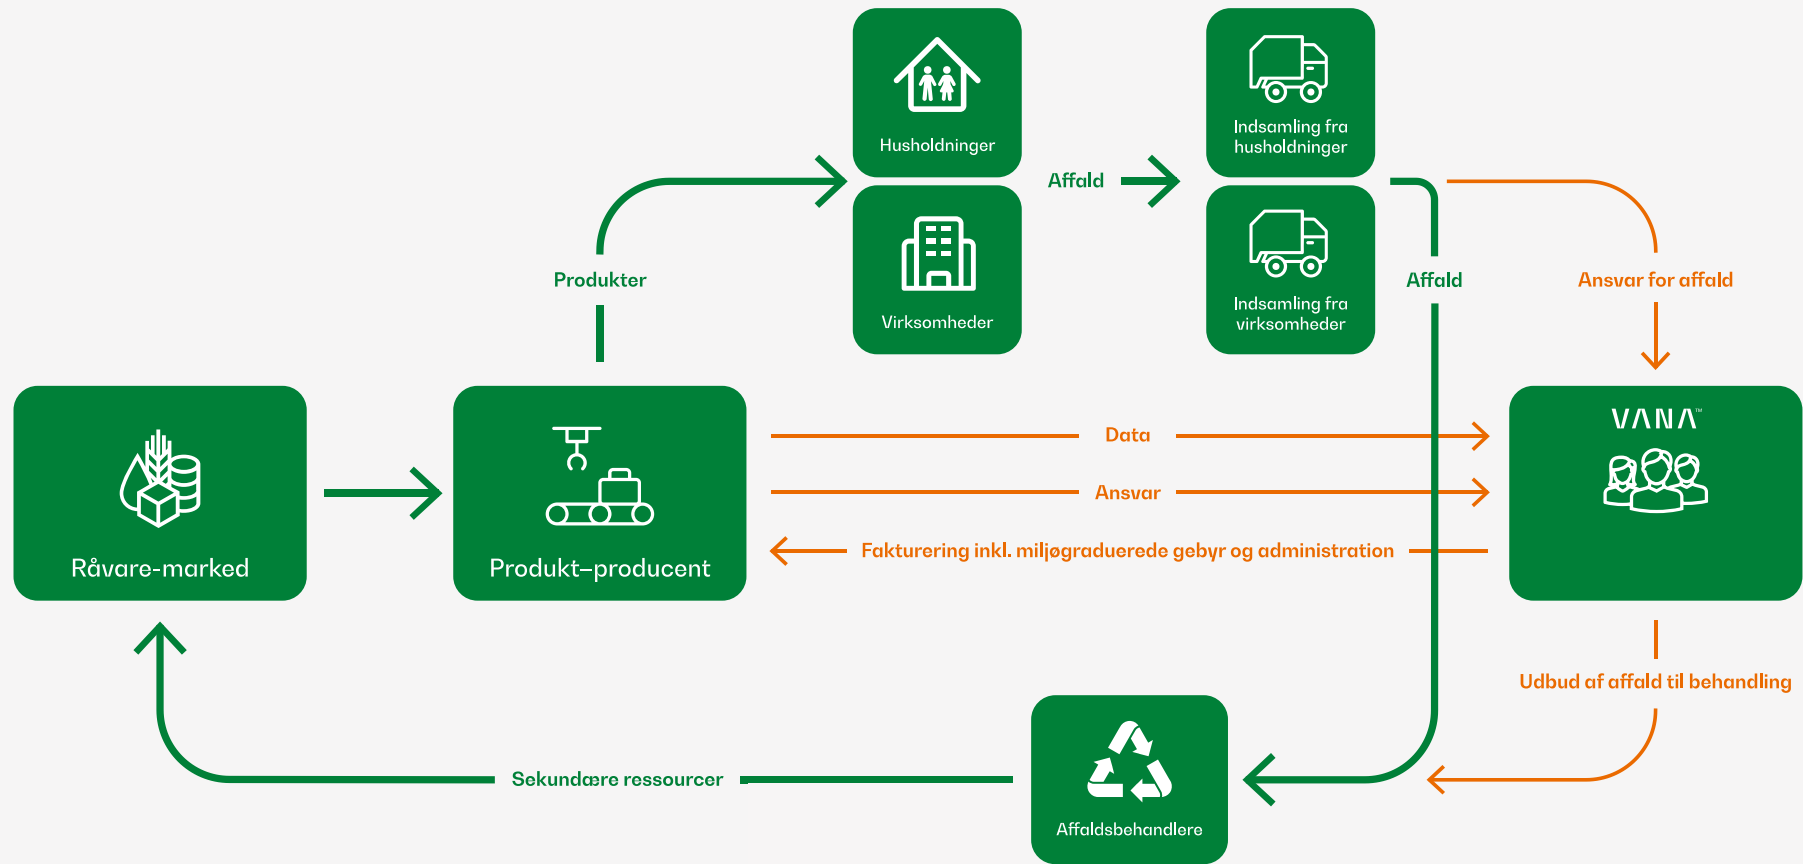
Husholdninger

Virksomheder

Affald

Indsamling fra husholdninger

Indsamling fra virksomheder

Produkter

Affald

Ansvar for affald

Råvare-marked

Produkt–producent

Data

Ansvar

Fakturering inkl. miljøgraduerede gebyr og administration

VANA™

Udbud af affald til behandling

Sekundære ressourcer

Affaldsbehandlere